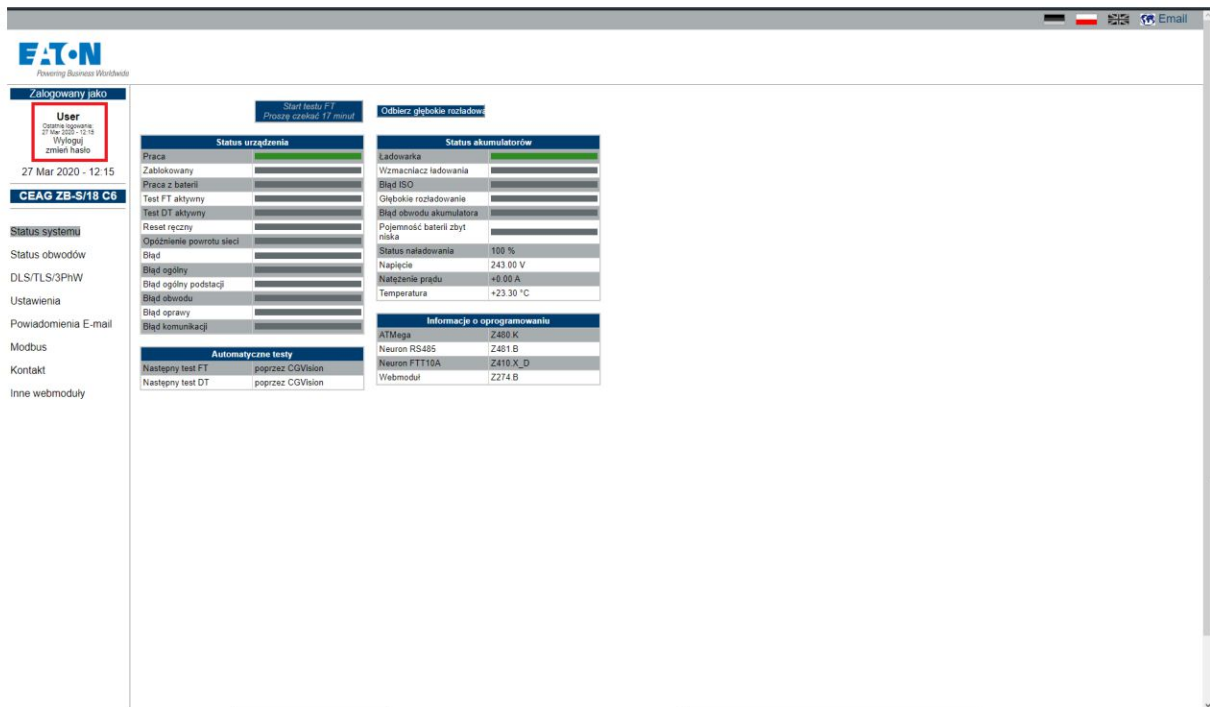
Email

EATON
Powering Business Worldwide

Zalogowany jako
User
Ostatnie logowanie: 27 Mar 2020 - 12:15
Wyloguj
zmień hasło

27 Mar 2020 - 12:15

CEAG ZB-S/18 C6

Status systemu
Status obwodów
DLS/TLS/3PhW
Ustawienia
Powiadomienia E-mail
Modbus
Kontakt
Inne webmoduły

Start testu FT
Proszę czekać 17 minut

Odbierz głębokie rozładowa

| Status urządzenia | |
|---|---|
| Praca | |
| Zablokowany | |
| Praca z baterii | |
| Test FT aktywny | |
| Test DT aktywny | |
| Reset ręczny | |
| Opóźnienie powrotu sieci | |
| Błąd | |
| Błąd ogólny | |
| Błąd ogólny podstacji | |
| Błąd obwodu | |
| Błąd oprawy | |
| Błąd komunikacji | |

| Automatyczne testy | |
|---|---|
| Następny test FT | poprzez CGVision |
| Następny test DT | poprzez CGVision |

| Status akumulatorów | |
|---|---|
| Ładowarka | |
| Wzmacniacz ładowania | |
| Błąd ISO | |
| Głębokie rozładowanie | |
| Błąd obwodu akumulatora | |
| Pojemność baterii zbyt niska | |
| Status naładowania | 100 % |
| Napięcie | 243.00 V |
| Natężenie prądu | +0.00 A |
| Temperatura | +23.30 °C |

| Informacje o oprogramowaniu | |
|---|---|
| ATMega | Z480.K |
| Neuron RS485 | Z481.B |
| Neuron FTT10A | Z410.X_D |
| Webmoduł | Z274.B |